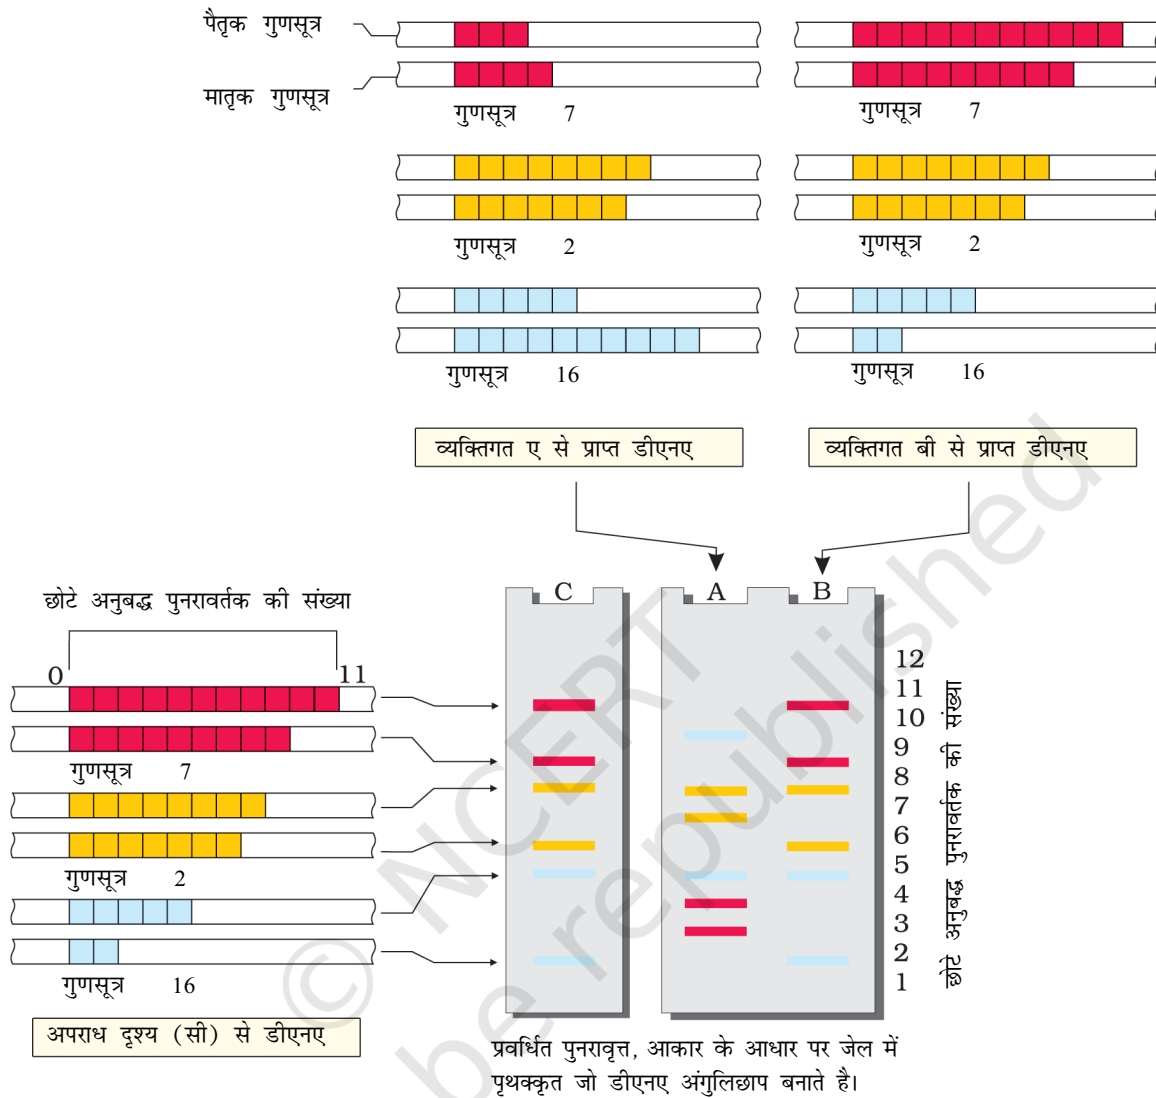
पैतृक गुणसूत्र

मातृक गुणसूत्र

गुणसूत्र 7

गुणसूत्र 7

गुणसूत्र 2

गुणसूत्र 2

गुणसूत्र 16

गुणसूत्र 16

व्यक्तिगत ए से प्राप्त डीएनए

व्यक्तिगत बी से प्राप्त डीएनए

छोटे अनुबद्ध पुनरावर्तक की संख्या

0

11

गुणसूत्र 7

गुणसूत्र 2

गुणसूत्र 16

अपराध दृश्य (सी) से डीएनए

C

A

B

12
11
10
9
8
7
6
5
4
3
2
1

छोटे अनुबद्ध पुनरावर्तक की संख्या

प्रवर्धित पुनरावृत्त, आकार के आधार पर जेल में पृथक्कृत जो डीएनए अंगुलिछाप बनाते है।

© NCERT
not to be republished